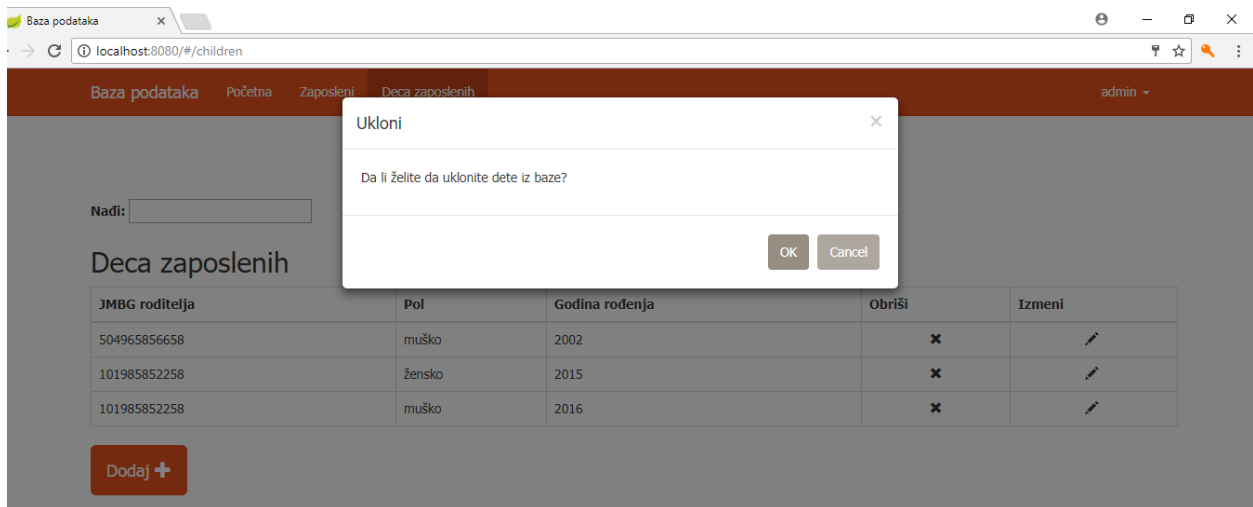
Baza podataka ×

localhost:8080/#/children

Baza podataka Početna Zaposleni Deca zaposlenih admin

Ukloni ×

Da li želite da uklonite dete iz baze?

OK Cancel

Nađi:

Deca zaposlenih

| JMBG roditelja | Pol | Godina rođenja | Obriši | Izmeni |
|---|---|---|---|---|
| 504965856658 | muško | 2002 | ✖ | ✎ |
| 101985852258 | žensko | 2015 | ✖ | ✎ |
| 101985852258 | muško | 2016 | ✖ | ✎ |

Dodaj +